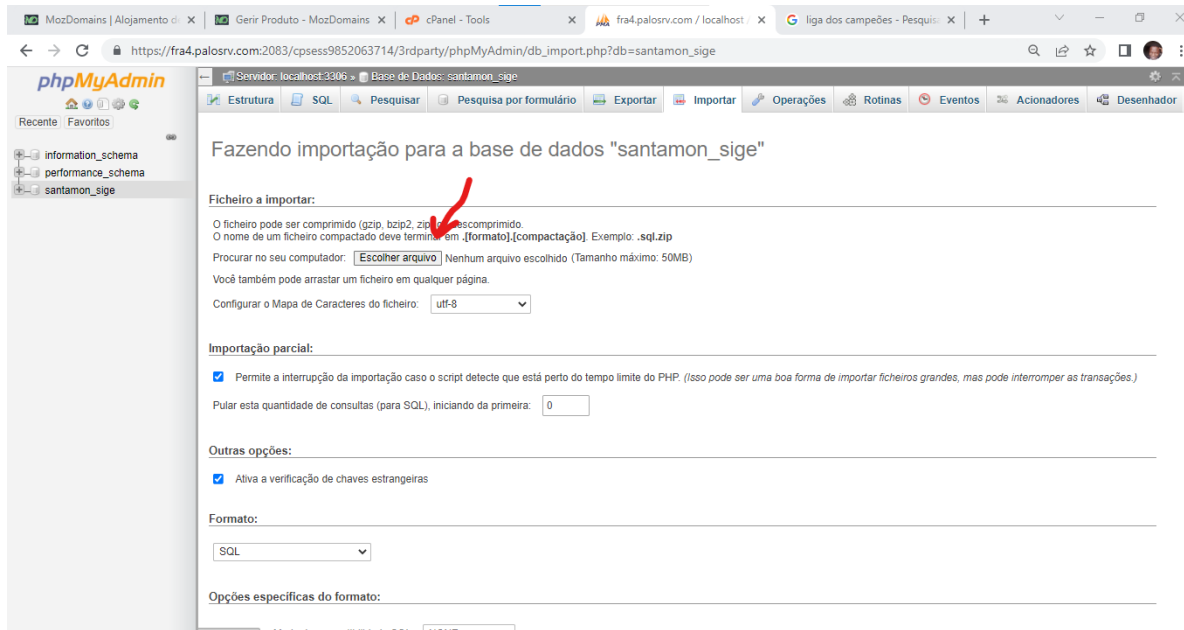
MozDomains | Alojamento d × Gerir Produto - MozDomains × cPanel - Tools × fra4.palosrv.com / localhost × liga dos campeões - Pesquis × +

https://fra4.palosrv.com:2083/cpsess9852063714/3rdparty/phpMyAdmin/db_import.php?db=santamon_sige

phpMyAdmin

Recente Favoritos

information_schema
performance_schema
santamon_sige

Servidor: localhost:3306 » Base de Dados: santamon_sige

Estrutura SQL Pesquisar Pesquisa por formulário Exportar Importar Operações Rotinas Eventos Acionadores Desenhador

Fazendo importação para a base de dados "santamon_sige"

Ficheiro a importar:

O ficheiro pode ser comprimido (gzip, bzip2, zip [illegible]escomprimido.
O nome de um ficheiro compactado deve termina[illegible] em .[formato].[compactação]. Exemplo: .sql.zip

Procurar no seu computador: Escolher arquivo Nenhum arquivo escolhido (Tamanho máximo: 50MB)

Você também pode arrastar um ficheiro em qualquer página.

Configurar o Mapa de Caracteres do ficheiro: utf-8

Importação parcial:

Permite a interrupção da importação caso o script detecte que está perto do tempo limite do PHP. (Isso pode ser uma boa forma de importar ficheiros grandes, mas pode interromper as transações.)

Pular esta quantidade de consultas (para SQL), iniciando da primeira: 0

Outras opções:

Ativa a verificação de chaves estrangeiras

Formato:

SQL

Opções especificas do formato:

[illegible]